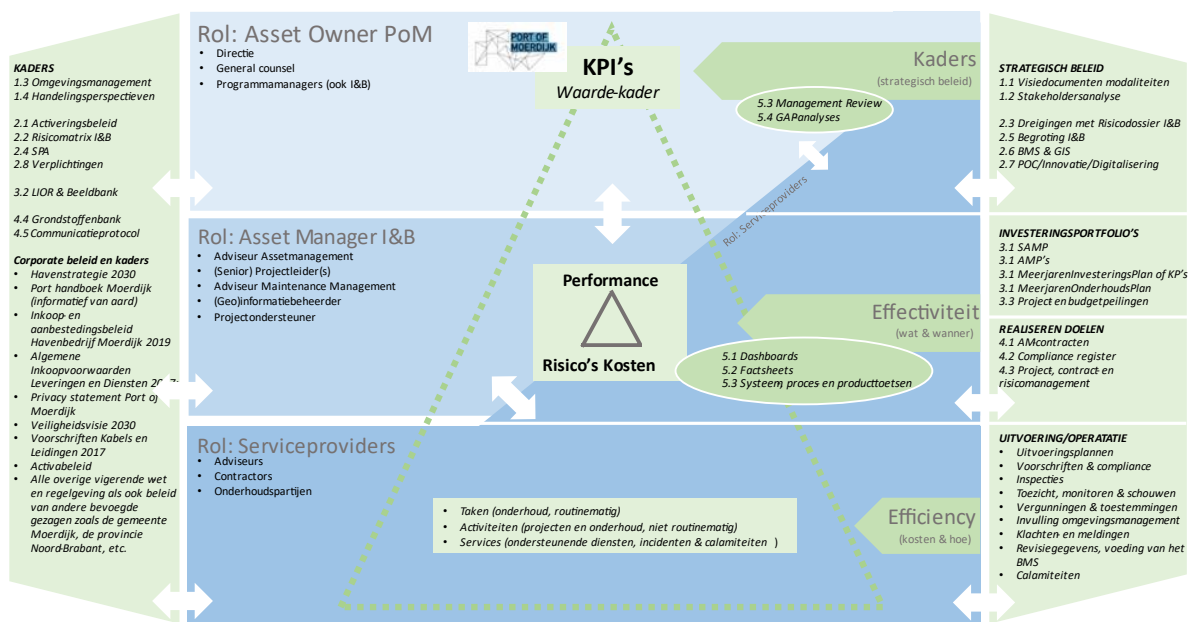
KADERS
1.3 Omgevingsmanagement
1.4 Handelingsperspectieven

2.1 Activeringsbeleid
2.2 Risicomatrix I&B
2.4 SPA
2.8 Verplichtingen

3.2 LIOR & Beeldbank

4.4 Grondstoffenbank
4.5 Communicatieprotocol

Corporate beleid en kaders
- Havenstrategie 2030
- Port handboek Moerdijk (informatief van aard)
- Inkoop- en aanbestedingsbeleid Havenbedrijf Moerdijk 2019
- Algemene Inkoopvoorwaarden Leveringen en Diensten 20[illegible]
- Privacy statement Port of Moerdijk
- Veiligheidsvisie 2030
- Voorschriften Kabels en Leidingen 2017
- Activabeleid
- Alle overige vigerende wet en regelgeving als ook beleid van andere bevoegde gezagen zoals de gemeente Moerdijk, de provincie Noord-Brabant, etc.

Rol: Asset Owner PoM
- Directie
- General counsel
- Programmamanagers (ook I&B)

PORT OF MOERDIJK

KPI's
Waarde-kader

Kaders
(strategisch beleid)

5.3 Management Review
5.4 GAPanalyses

Rol: Serviceproviders

Rol: Asset Manager I&B
- Adviseur Assetmanagement
- (Senior) Projectleider(s)
- Adviseur Maintenance Management
- (Geo)informatiebeheerder
- Projectondersteuner

Performance
Risico's Kosten

Effectiviteit
(wat & wanner)

5.1 Dashboards
5.2 Factsheets
5.3 Systeem, proces en producttoetsen

Rol: Serviceproviders
- Adviseurs
- Contractors
- Onderhoudspartijen

- Taken (onderhoud, routinematig)
- Activiteiten (projecten en onderhoud, niet routinematig)
- Services (ondersteunende diensten, incidenten & calamiteiten )

Efficiency
(kosten & hoe)

STRATEGISCH BELEID
1.1 Visiedocumenten modaliteiten
1.2 Stakeholdersanalyse

2.3 Dreigingen met Risicodossier I&B
2.5 Begroting I&B
2.6 BMS & GIS
2.7 POC/Innovatie/Digitalisering

INVESTERINGSPORTFOLIO'S
3.1 SAMP
3.1 AMP's
3.1 MeerjarenInvesteringsPlan of KP's
3.1 MeerjarenOnderhoudsPlan
3.3 Project en budgetpeilingen

REALISEREN DOELEN
4.1 AMcontracten
4.2 Compliance register
4.3 Project, contract- en risicomanagement

UITVOERING/OPERATATIE
- Uitvoeringsplannen
- Voorschriften & compliance
- Inspecties
- Toezicht, monitoren & schouwen
- Vergunningen & toestemmingen
- Invulling omgevingsmanagement
- Klachten- en meldingen
- Revisiegegevens, voeding van het BMS
- Calamiteiten